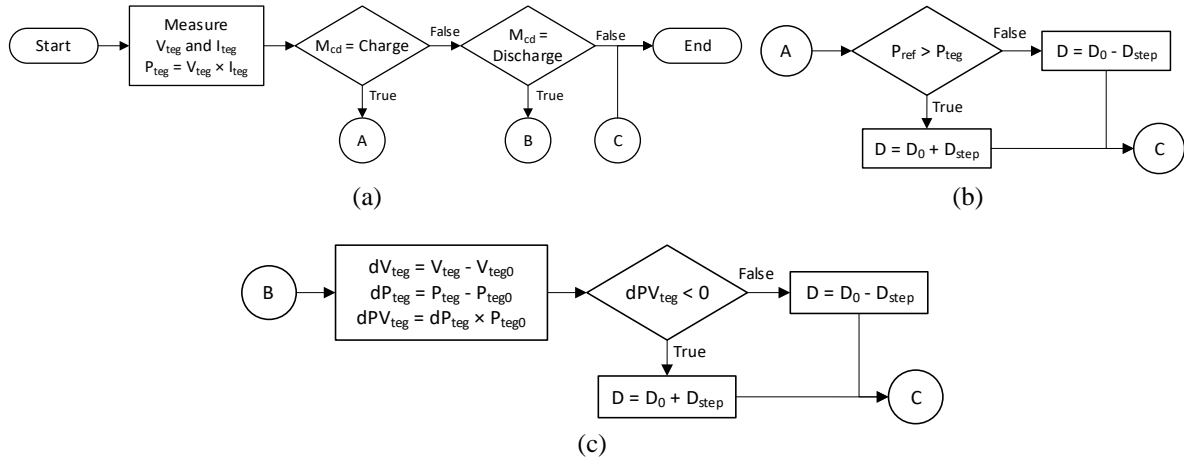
Start

Measure $V_{teg}$ and $I_{teg}$
$P_{teg} = V_{teg} \times I_{teg}$

$M_{cd}$ = Charge

False

True

A

$M_{cd}$ = Discharge

False

True

B

C

End

(a)

A

$P_{ref} > P_{teg}$

False

$D = D_0 - D_{step}$

True

$D = D_0 + D_{step}$

C

(b)

B

$dV_{teg} = V_{teg} - V_{teg0}$
$dP_{teg} = P_{teg} - P_{teg0}$
$dPV_{teg} = dP_{teg} \times P_{teg0}$

$dPV_{teg} < 0$

False

$D = D_0 - D_{step}$

True

$D = D_0 + D_{step}$

C

(c)